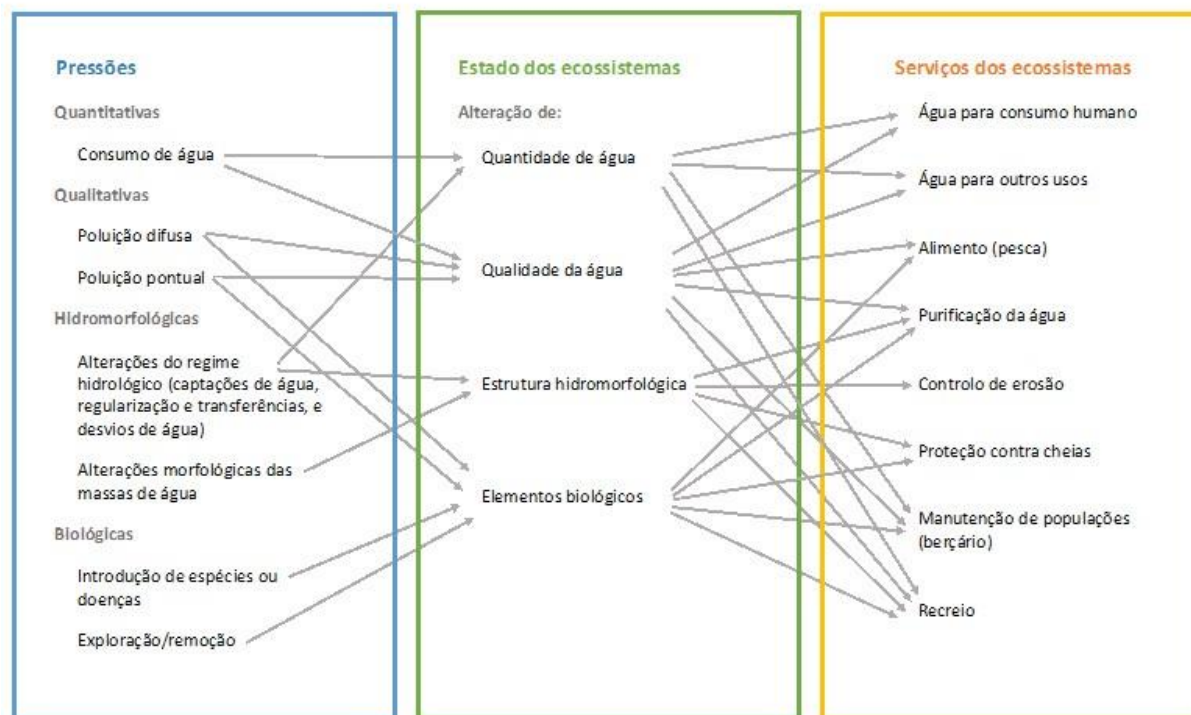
Pressões

Quantitativas

Consumo de água

Qualitativas

Poluição difusa

Poluição pontual

Hidromorfológicas

Alterações do regime hidrológico (captações de água, regularização e transferências, e desvios de água)

Alterações morfológicas das massas de água

Biológicas

Introdução de espécies ou doenças

Exploração/remoção

Estado dos ecossistemas

Alteração de:

Quantidade de água

Qualidade da água

Estrutura hidromorfológica

Elementos biológicos

Serviços dos ecossistemas

Água para consumo humano

Água para outros usos

Alimento (pesca)

Purificação da água

Controlo de erosão

Proteção contra cheias

Manutenção de populações (berçário)

Recreio